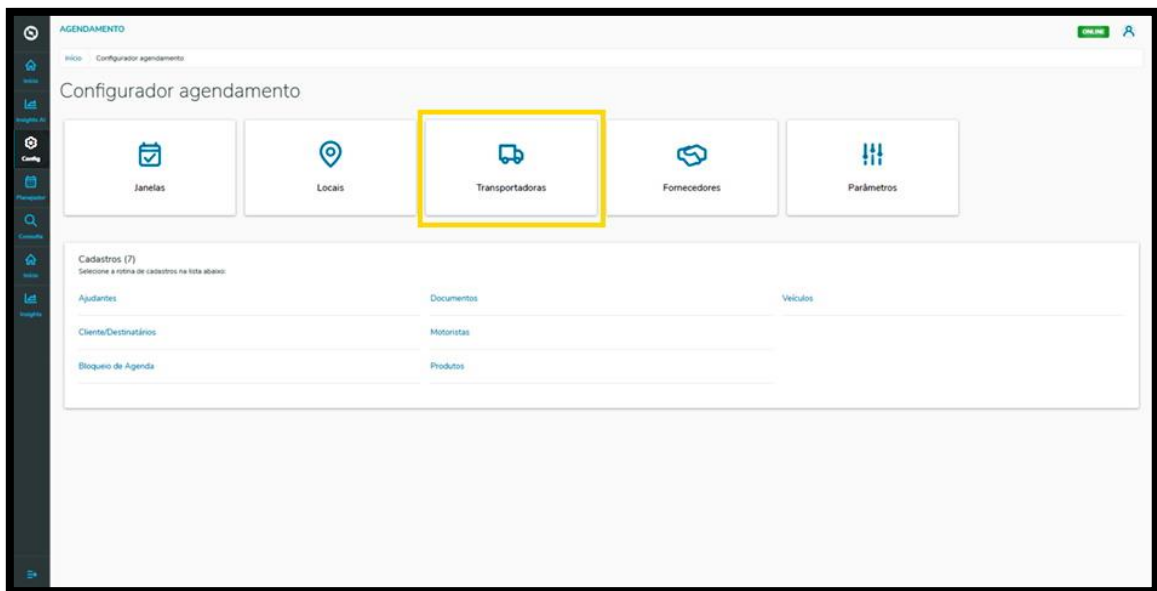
AGENDAMENTO

ONLINE

Início
Insights AI
Config
Planejador
Consulta
Início
Insights

Início / Configurador agendamento

Configurador agendamento

Janelas

Locais

Transportadoras

Fornecedores

Parâmetros

Cadastros (7)
Selecione a rotina de cadastros na lista abaixo:

Ajudantes

Documentos

Veículos

Cliente/Destinatários

Motoristas

Bloqueio de Agenda

Produtos